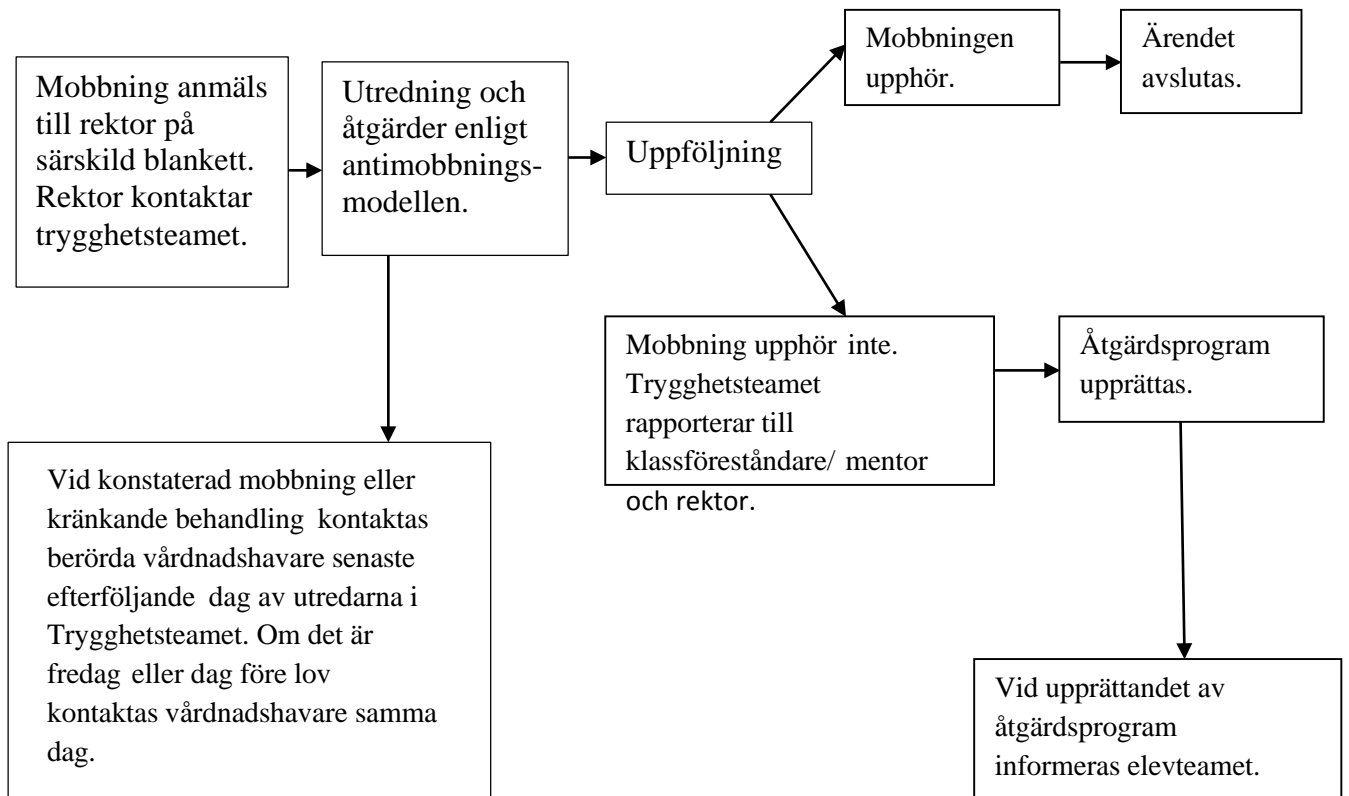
Mobbning anmäls till rektor på särskild blankett. Rektor kontaktar trygghetsteamet.

Utredning och åtgärder enligt antimobbningsmodellen.

Uppföljning

Mobbningen upphör.

Ärendet avslutas.

Mobbning upphör inte. Trygghetsteamet rapporterar till klassföreståndare/ mentor och rektor.

Åtgärdsprogram upprättas.

Vid konstaterad mobbning eller kränkande behandling kontaktas berörda vårdnadshavare senaste efterföljande dag av utredarna i Trygghetsteamet. Om det är fredag eller dag före lov kontaktas vårdnadshavare samma dag.

Vid upprättandet av åtgärdsprogram informeras elevteamet.